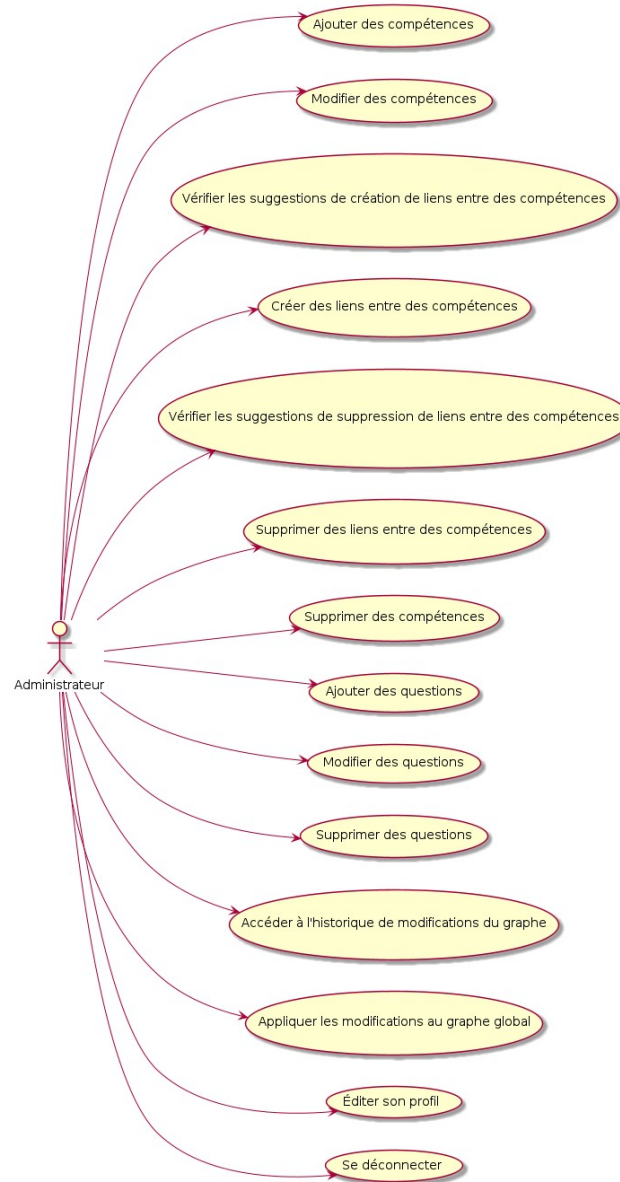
Ajouter des compétences

Modifier des compétences

Vérifier les suggestions de création de liens entre des compétences

Créer des liens entre des compétences

Vérifier les suggestions de suppression de liens entre des compétences

Supprimer des liens entre des compétences

Supprimer des compétences

Administrateur

Ajouter des questions

Modifier des questions

Supprimer des questions

Accéder à l'historique de modifications du graphe

Appliquer les modifications au graphe global

Éditer son profil

Se déconnecter